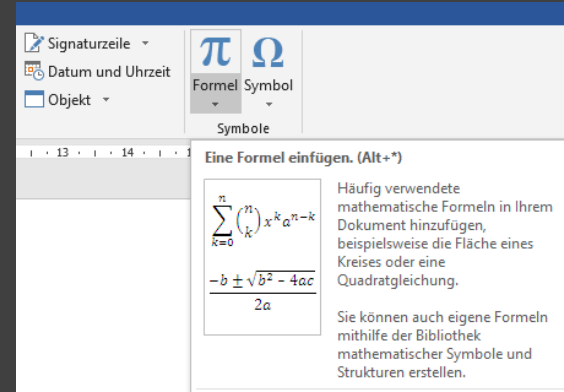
Signaturzeile
Datum und Uhrzeit
Objekt

π
Formel
Ω
Symbol
Symbole

13 · 14 · 1

Eine Formel einfügen. (Alt+*)

$\sum_{k=0}^{n} \binom{n}{k} x^k a^{n-k}$

$\frac{-b \pm \sqrt{b^2 - 4ac}}{2a}$

Häufig verwendete mathematische Formeln in Ihrem Dokument hinzufügen, beispielsweise die Fläche eines Kreises oder eine Quadratgleichung.

Sie können auch eigene Formeln mithilfe der Bibliothek mathematischer Symbole und Strukturen erstellen.